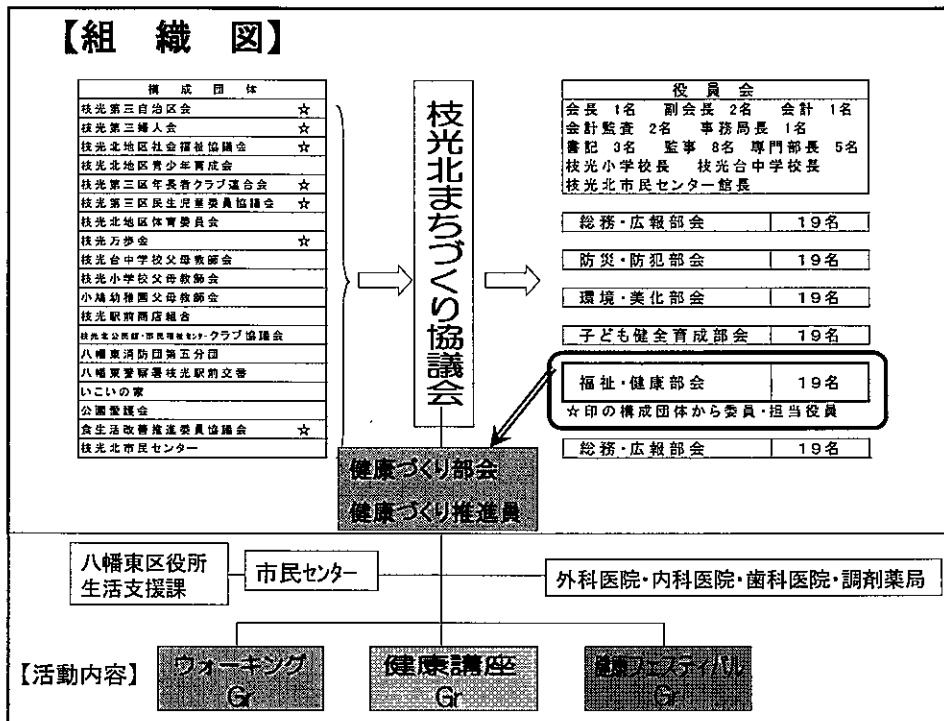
【組　織　図】

| 構　成　団　体 | |
|---|---|
| 枝光第三自治区会 | ☆ |
| 枝光第三婦人会 | ☆ |
| 枝光北地区社会福祉協議会 | ☆ |
| 枝光北地区青少年育成会 | |
| 枝光第三区年長者クラブ連合会 | ☆ |
| 枝光第三区民生児童委員協議会 | ☆ |
| 枝光北地区体育委員会 | |
| 枝光万歩会 | ☆ |
| 枝光台中学校父母教師会 | |
| 枝光小学校父母教師会 | |
| 小鳩幼稚園父母教師会 | |
| 枝光駅前商店組合 | |
| 枝光北公民館・市民福祉センタ・クラブ協議会 | |
| 八幡東消防団第五分団 | |
| 八幡東警察署枝光駅前交番 | |
| いこいの家 | |
| 公園愛護会 | |
| 食生活改善推進委員協議会 | ☆ |
| 枝光北市民センター | |

枝光北まちづくり協議会

役　員　会
会長 1名　副会長 2名　会計 1名
会計監査 2名　事務局長 1名
書記 3名　監事 8名　専門部長 5名
枝光小学校長　枝光台中学校長
枝光北市民センター館長

| 総務・広報部会 | 19名 |
|---|---|
| 防災・防犯部会 | 19名 |
| 環境・美化部会 | 19名 |
| 子ども健全育成部会 | 19名 |
| 福祉・健康部会 | 19名 |

☆印の構成団体から委員・担当役員

| 総務・広報部会 | 19名 |
|---|---|

健康づくり部会
健康づくり推進員

八幡東区役所
生活支援課

市民センター

外科医院・内科医院・歯科医院・調剤薬局

【活動内容】

ウォーキング
Gr

健康講座
Gr

健康フェスティバル
Gr